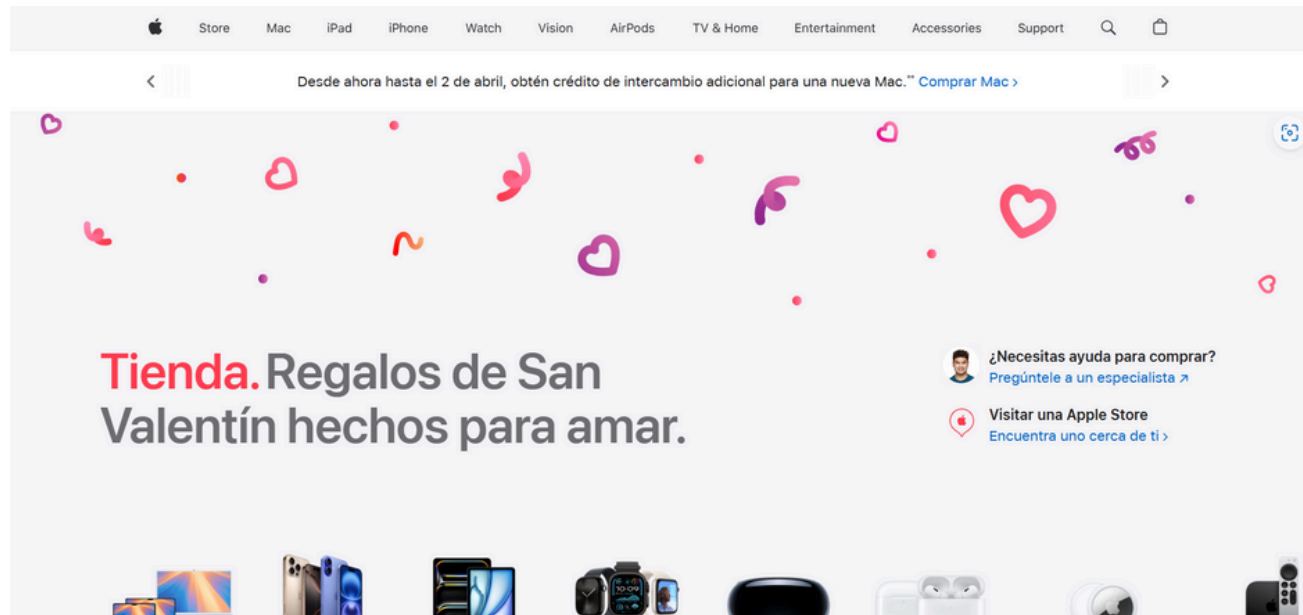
Store Mac iPad iPhone Watch Vision AirPods TV & Home Entertainment Accessories Support

Desde ahora hasta el 2 de abril, obtén crédito de intercambio adicional para una nueva Mac.** Comprar Mac ›

Tienda. Regalos de San Valentín hechos para amar.

¿Necesitas ayuda para comprar?
Pregúntele a un especialista ↗

Visitar una Apple Store
Encuentra uno cerca de ti ›